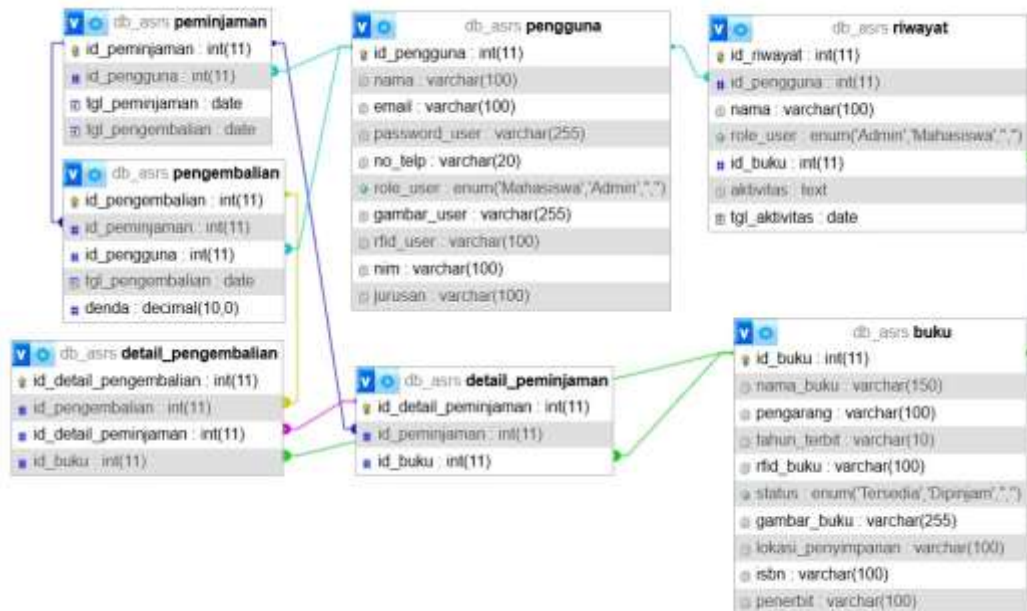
db_asrs **peminjaman**
id_peminjaman : int(11)
id_pengguna : int(11)
tgl_peminjaman : date
tgl_pengembalian : date

db_asrs **pengguna**
id_pengguna : int(11)
nama : varchar(100)
email : varchar(100)
password_user : varchar(255)
no_telp : varchar(20)
role_user : enum('Mahasiswa','Admin','','')
gambar_user : varchar(255)
rfid_user : varchar(100)
nim : varchar(100)
jurusan : varchar(100)

db_asrs **riwayat**
id_riwayat : int(11)
id_pengguna : int(11)
nama : varchar(100)
role_user : enum('Admin','Mahasiswa','','')
id_buku : int(11)
aktivitas : text
tgl_aktivitas : date

db_asrs **pengembalian**
id_pengembalian : int(11)
id_peminjaman : int(11)
id_pengguna : int(11)
tgl_pengembalian : date
denda : decimal(10,0)

db_asrs **detail_pengembalian**
id_detail_pengembalian : int(11)
id_pengembalian : int(11)
id_detail_peminjaman : int(11)
id_buku : int(11)

db_asrs **detail_peminjaman**
id_detail_peminjaman : int(11)
id_peminjaman : int(11)
id_buku : int(11)

db_asrs **buku**
id_buku : int(11)
nama_buku : varchar(150)
pengarang : varchar(100)
tahun_terbit : varchar(10)
rfid_buku : varchar(100)
status : enum('Tersedia','Dipinjam','','')
gambar_buku : varchar(255)
lokasi_penyimpanan : varchar(100)
isbn : varchar(100)
penerbit : varchar(100)